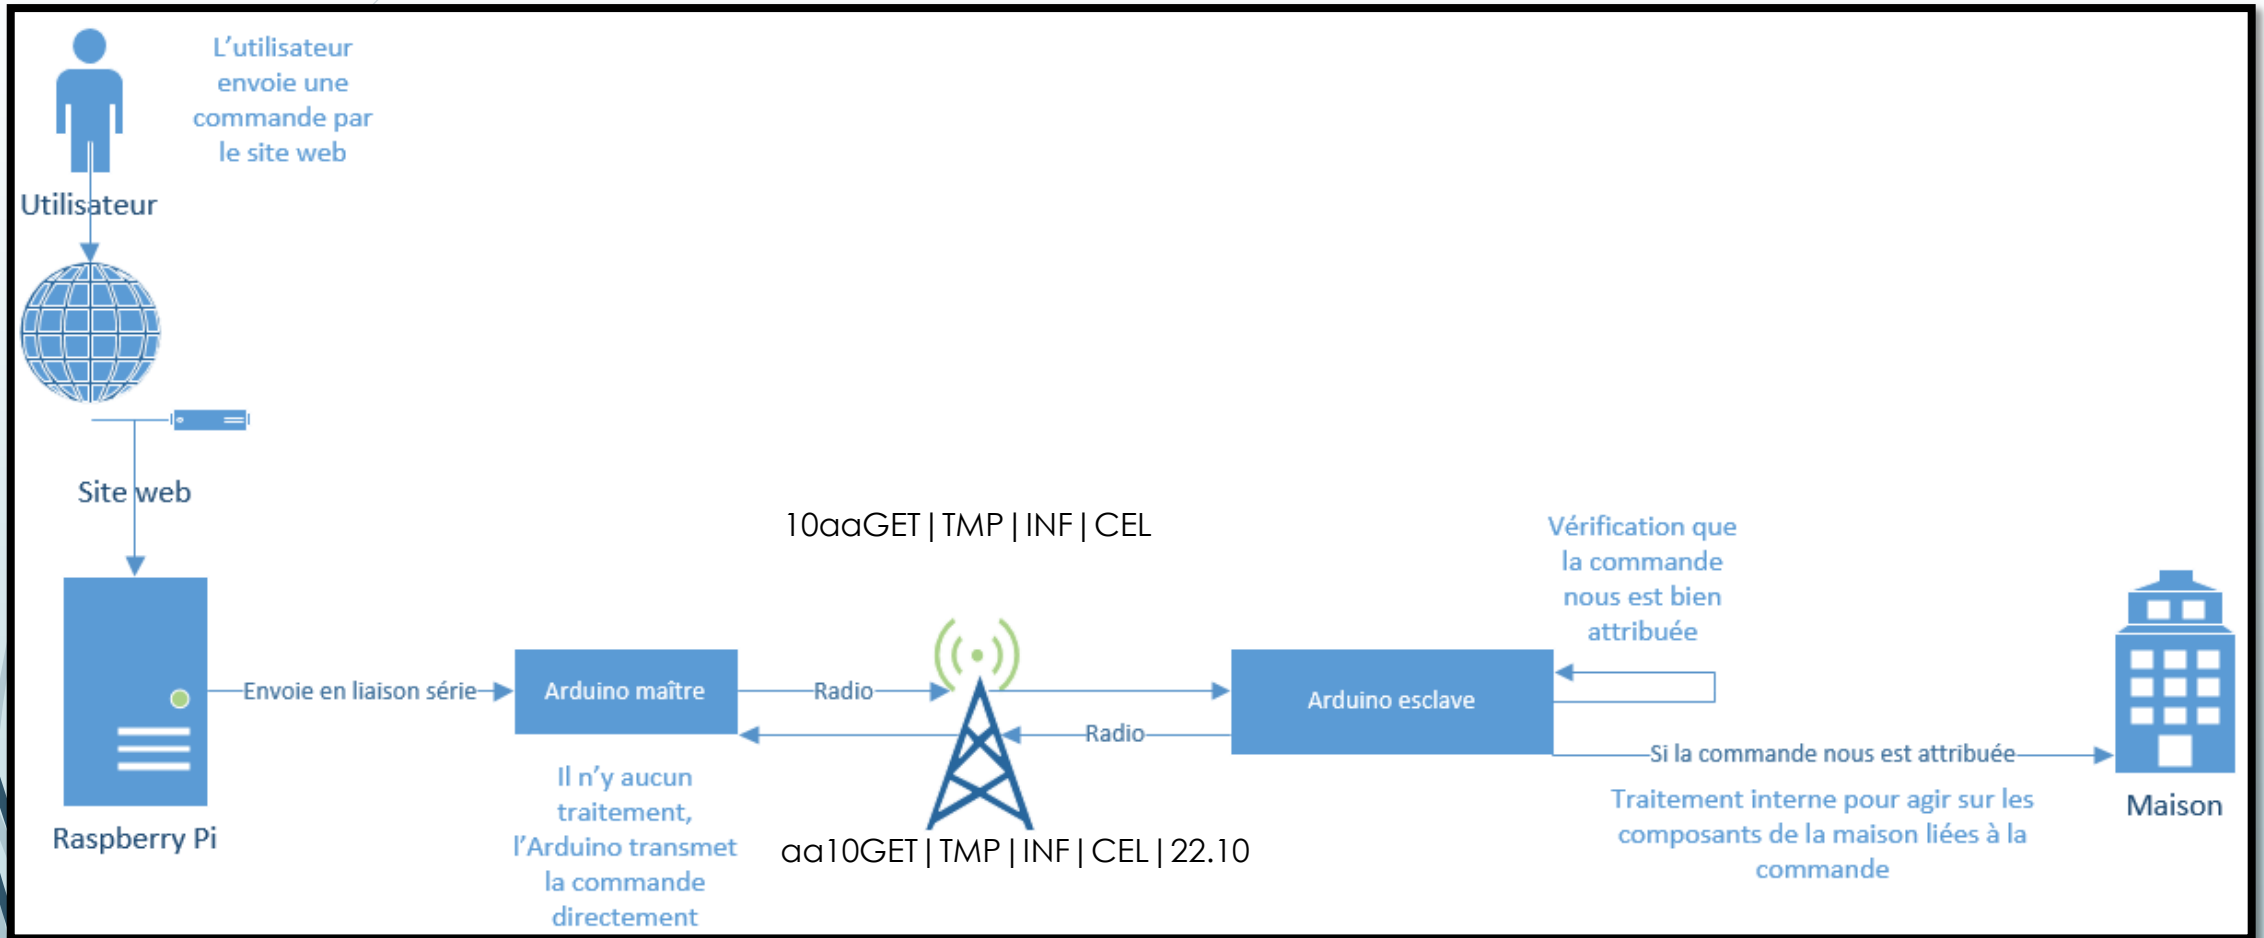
L'utilisateur envoie une commande par le site web

Utilisateur

Site web

10aaGET | TMP | INF | CEL

Vérification que la commande nous est bien attribuée

Envoie en liaison série

Arduino maître

Radio

Arduino esclave

Radio

Si la commande nous est attribuée

Raspberry Pi

Il n'y aucun traitement, l'Arduino transmet la commande directement

aa10GET | TMP | INF | CEL | 22.10

Traitement interne pour agir sur les composants de la maison liées à la commande

Maison